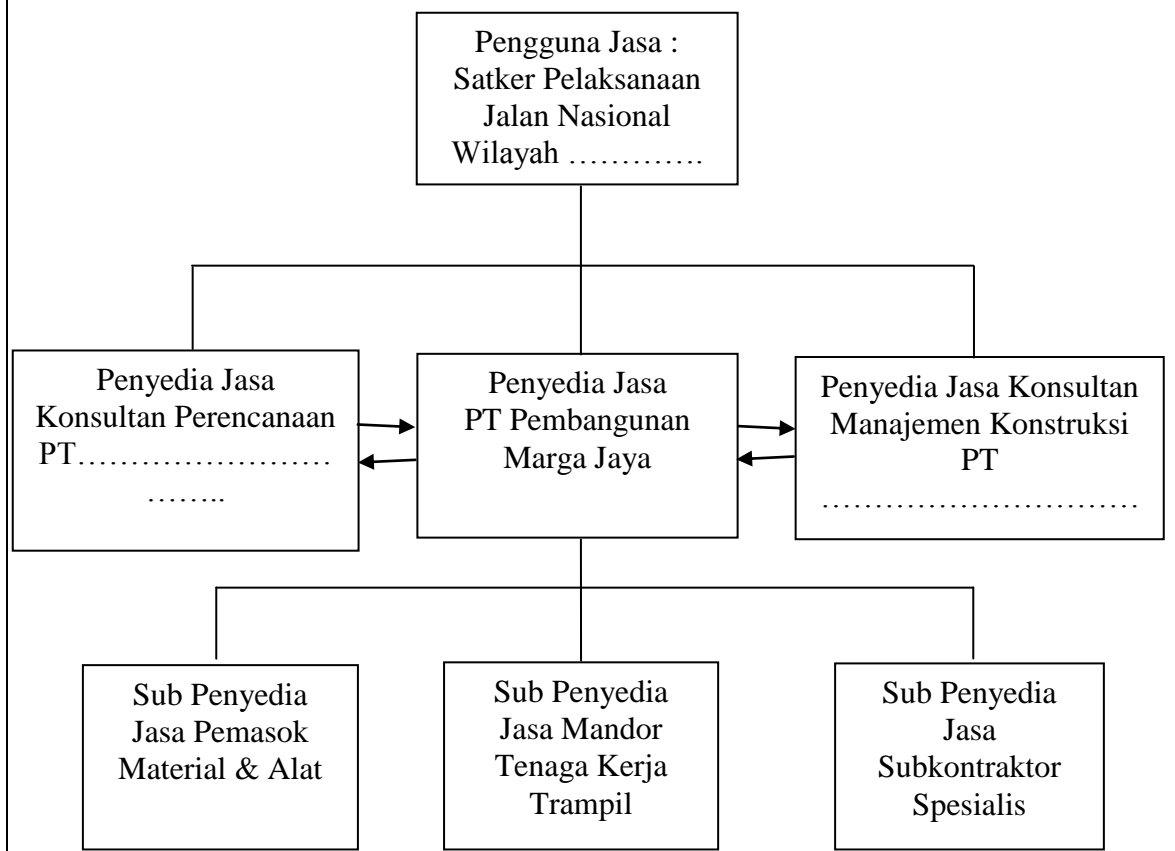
Pengguna Jasa :
Satker Pelaksanaan
Jalan Nasional
Wilayah ………….

Penyedia Jasa
Konsultan Perencanaan
PT……………………
……..

Penyedia Jasa
PT Pembangunan
Marga Jaya

Penyedia Jasa Konsultan
Manajemen Konstruksi
PT
……………………………

Sub Penyedia
Jasa Pemasok
Material & Alat

Sub Penyedia
Jasa Mandor
Tenaga Kerja
Trampil

Sub Penyedia
Jasa
Subkontraktor
Spesialis